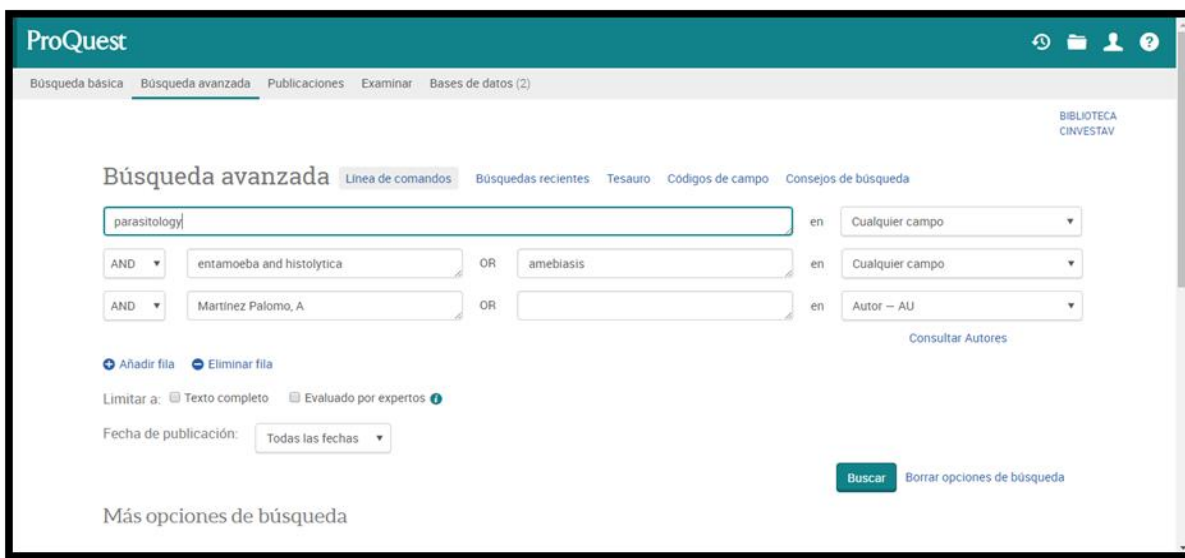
ProQuest

Búsqueda básica   Búsqueda avanzada   Publicaciones   Examinar   Bases de datos (2)

BIBLIOTECA CINVESTAV

Búsqueda avanzada   Línea de comandos   Búsquedas recientes   Tesauro   Códigos de campo   Consejos de búsqueda

parasitology   en   Cualquier campo

AND   entamoeba and histolytica   OR   amebiasis   en   Cualquier campo

AND   Martínez Palomo, A   OR   en   Autor — AU

Consultar Autores

Añadir fila   Eliminar fila

Limitar a:   Texto completo   Evaluado por expertos

Fecha de publicación:   Todas las fechas

Buscar   Borrar opciones de búsqueda

Más opciones de búsqueda